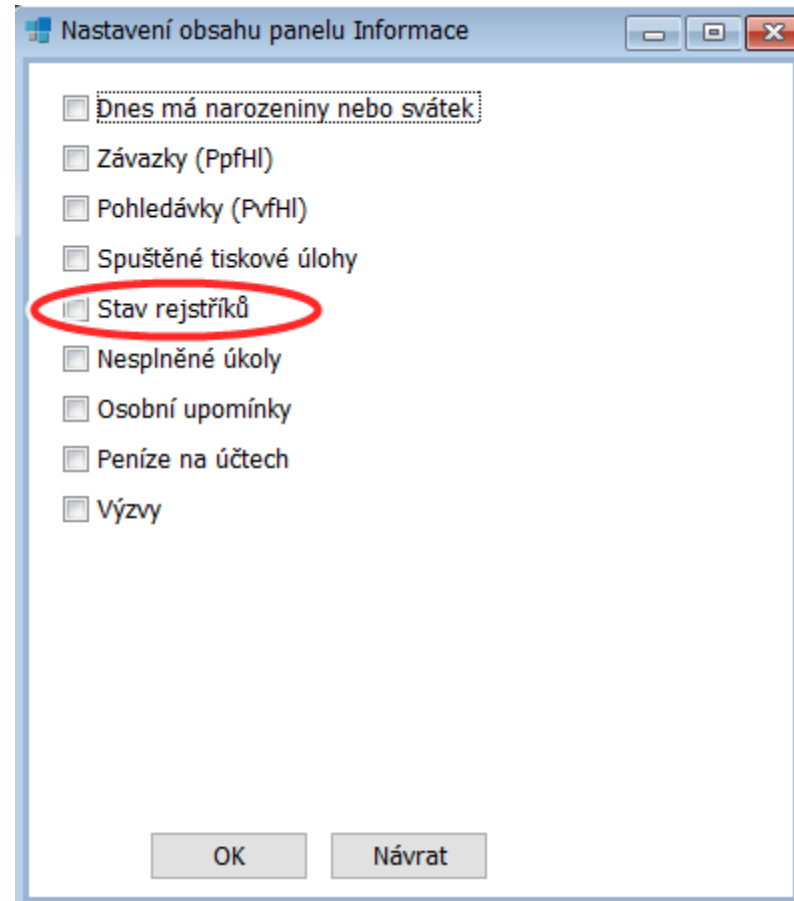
Nastavení obsahu panelu Informace

Dnes má narozeniny nebo svátek

Závazky (PpfHl)

Pohledávky (PvfHl)

Spuštěné tiskové úlohy

Stav rejstříků

Nesplněné úkoly

Osobní upomínky

Peníze na účtech

Výzvy

OK

Návrat